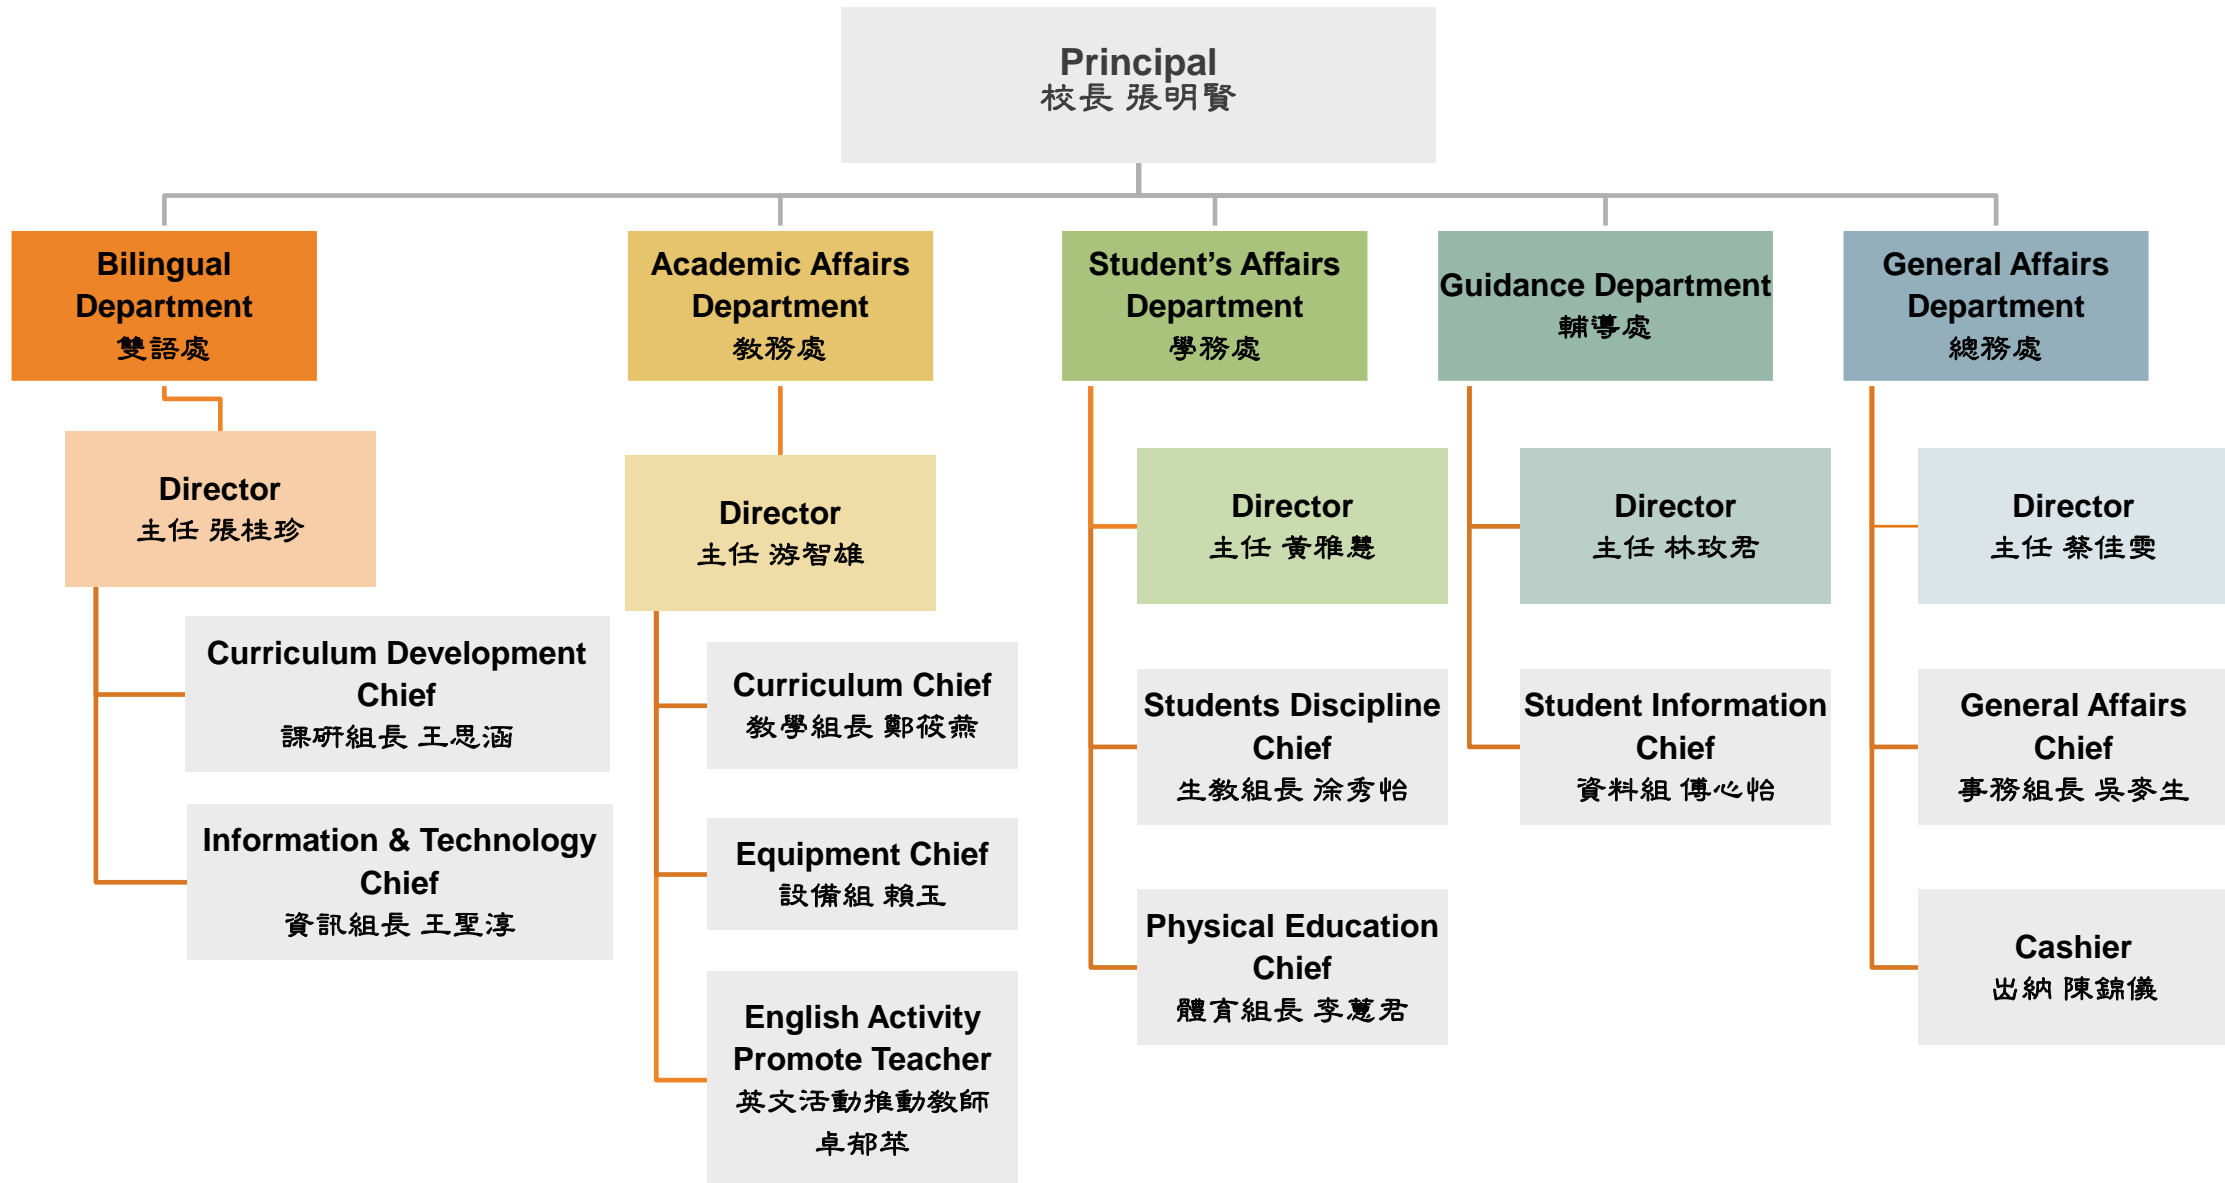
Principal
校長 張明賢

Bilingual Department
雙語處

Director
主任 張桂珍

Curriculum Development Chief
課研組長 王思涵

Information & Technology Chief
資訊組長 王聖淳

Academic Affairs Department
教務處

Director
主任 游智雄

Curriculum Chief
教學組長 鄭筱燕

Equipment Chief
設備組 賴玉

English Activity Promote Teacher
英文活動推動教師
卓郁苹

Student's Affairs Department
學務處

Director
主任 黃雅慧

Students Discipline Chief
生教組長 涂秀怡

Physical Education Chief
體育組長 李蕙君

Guidance Department
輔導處

Director
主任 林玟君

Student Information Chief
資料組 傅心怡

General Affairs Department
總務處

Director
主任 蔡佳雯

General Affairs Chief
事務組長 吳麥生

Cashier
出納 陳錦儀